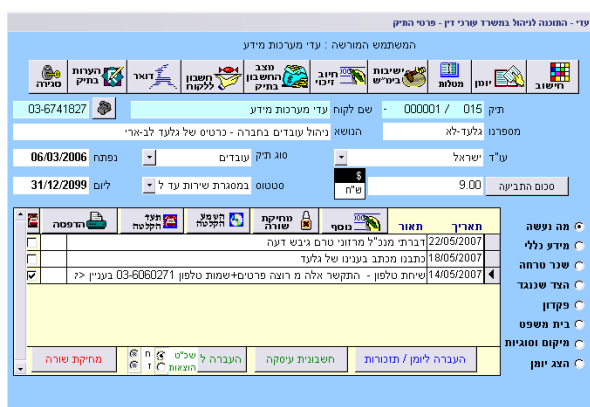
עדי - התוכנה לניהול במשרד עורכי דין - פרטי התיק

המשתמש המורשה : עדי מערכות מידע

חישוב
יומן
מטלות
ישיבות בימ"ש
חיוב זיכוי
מצב החשבון בתיק
חשבון ללקוח
דואר
הערות בתיק
סגירה

תיק 015 / 000001
שם לקוח עדי מערכות מידע
03-6741827
מספרנו גלעד-לא
הנושא ניהול עובדים בחברה - כרטיס של גלעד לב-ארי
עו"ד ישראל
סוג תיק עובדים
נפתח 06/03/2006
$
ש"ח
סכום התביעה 9.00
סטטוס במסגרת שירות עד ל
ליום 31/12/2099

מה נעשה
מידע כללי
שכר טרחה
הצד שכנגד
פקדון
בית משפט
מיקום וסוגיות
הצג יומן

נוסף
מחיקת שורה
השמע הקלטה
תעד הקלטה
הדפסה

| תאריך | תאור |
|---|---|
| 22/05/2007 | דברתי מנכ"ל מרווני טרם גיבש דעה |
| 18/05/2007 | כתבנו מכתב בעניינו של גלעד |
| 14/05/2007 | שיחת טלפון - התקשר אלה מ רוצה פרטים+שמות טלפון 03-6060271 בעניין <? |

העברה ליומן / תזכורות
חשבונית עיסקה
העברה ל
שכ"ט
הוצאות
ח
ז
מחיקת שורה